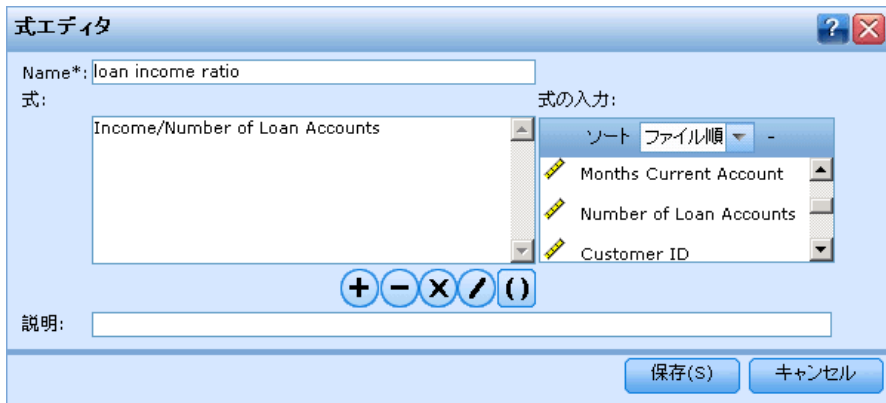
式エディタ

Name*: loan income ratio

式:

Income/Number of Loan Accounts

式の入力:

ソート ファイル順 -

Months Current Account

Number of Loan Accounts

Customer ID

+ − × / ()

説明:

保存(S) キャンセル